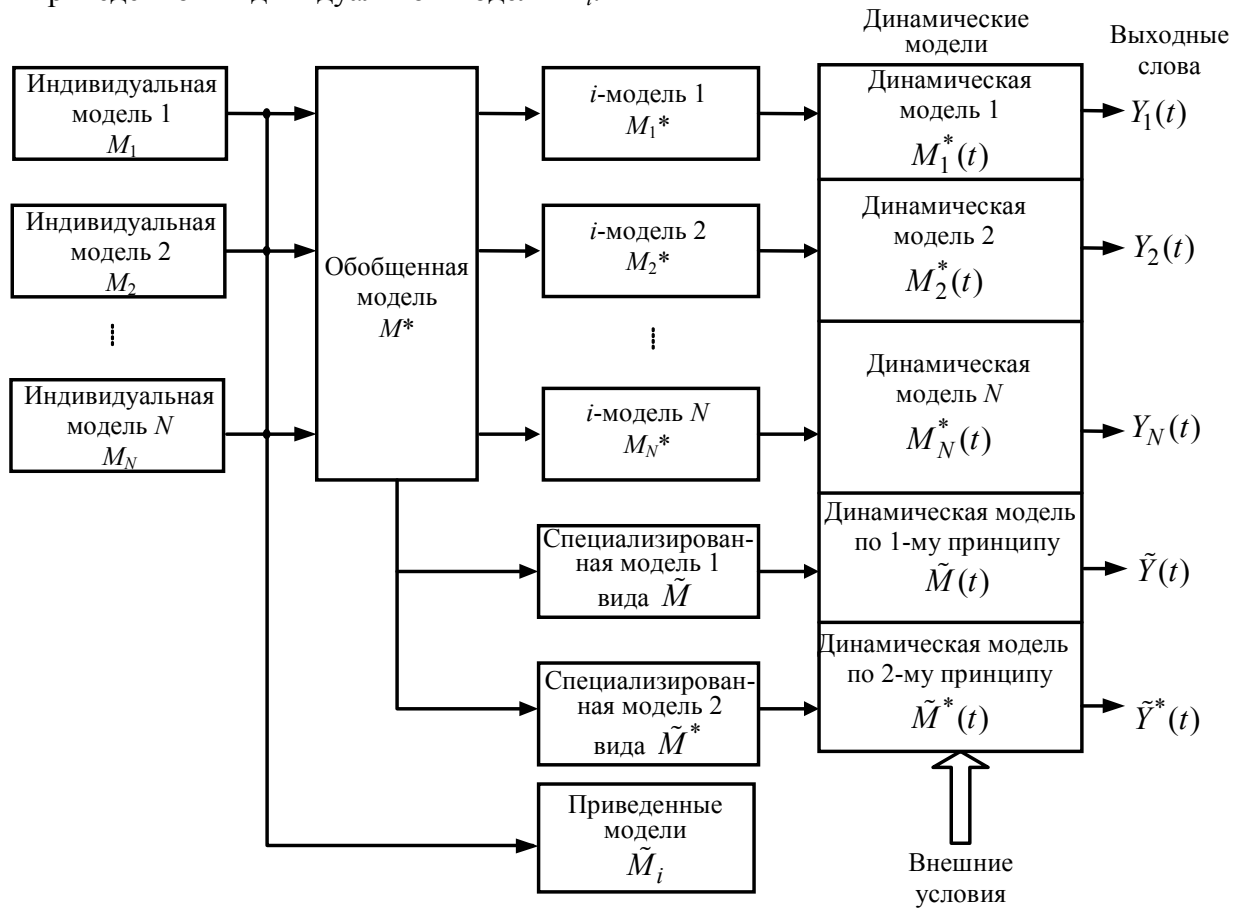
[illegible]

Динамические модели

Выходные слова

Индивидуальная модель 1 $M_1$

Индивидуальная модель 2 $M_2$

Индивидуальная модель $N$ $M_N$

Обобщенная модель $M^*$

$i$-модель 1 $M_1^*$

$i$-модель 2 $M_2^*$

$i$-модель $N$ $M_N^*$

Специализированная модель 1 вида $\tilde{M}$

Специализированная модель 2 вида $\tilde{M}^*$

Приведенные модели $\tilde{M}_i$

Динамическая модель 1 $M_1^*(t)$

Динамическая модель 2 $M_2^*(t)$

Динамическая модель $N$ $M_N^*(t)$

Динамическая модель по 1-му принципу $\tilde{M}(t)$

Динамическая модель по 2-му принципу $\tilde{M}^*(t)$

$Y_1(t)$

$Y_2(t)$

$Y_N(t)$

$\tilde{Y}(t)$

$\tilde{Y}^*(t)$

Внешние условия